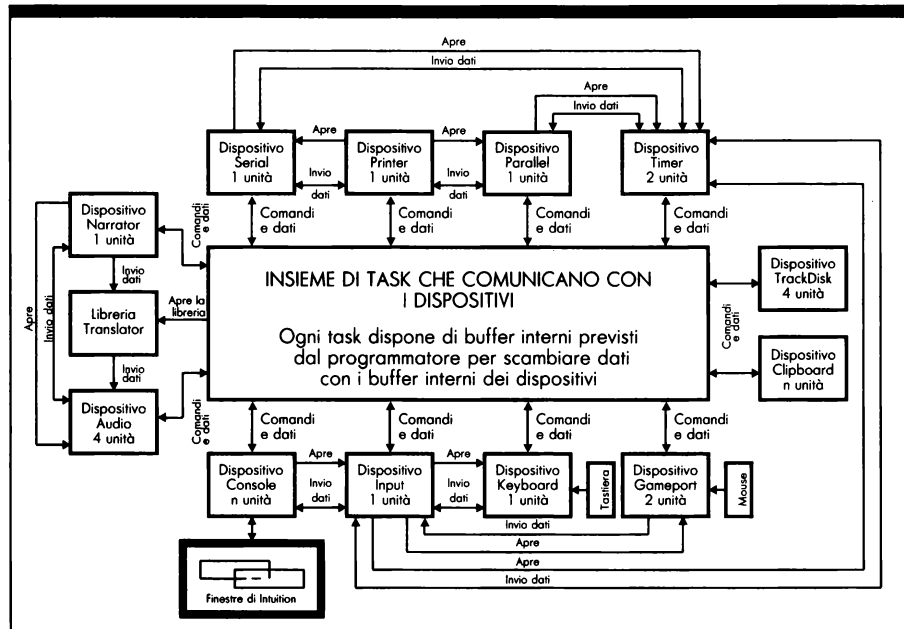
Apre
Invio dati
Apre
Invio dati
Dispositivo Serial 1 unità
Apre
Dispositivo Printer 1 unità
Apre
Dispositivo Parallel 1 unità
Dispositivo Timer 2 unità
Invio dati
Invio dati
Dispositivo Narrator 1 unità
Comandi e dati
Comandi e dati
Comandi e dati
Comandi e dati
Comandi e dati
Invio dati
Libreria Translator
Apre la libreria
Invio dati
Dispositivo Audio 4 unità
Apre
Invio dati
INSIEME DI TASK CHE COMUNICANO CON I DISPOSITIVI

Ogni task dispone di buffer interni previsti dal programmatore per scambiare dati con i buffer interni dei dispositivi
Dispositivo TrackDisk 4 unità
Comandi e dati
Dispositivo Clipboard n unità
Comandi e dati
Comandi e dati
Comandi e dati
Comandi e dati
Comandi e dati
Dispositivo Console n unità
Apre
Invio dati
Dispositivo Input 1 unità
Apre
Invio dati
Dispositivo Keyboard 1 unità
Tastiera
Dispositivo Gameport 2 unità
Mouse
Invio dati
Apre
Apre
Invio dati
Finestre di Intuition